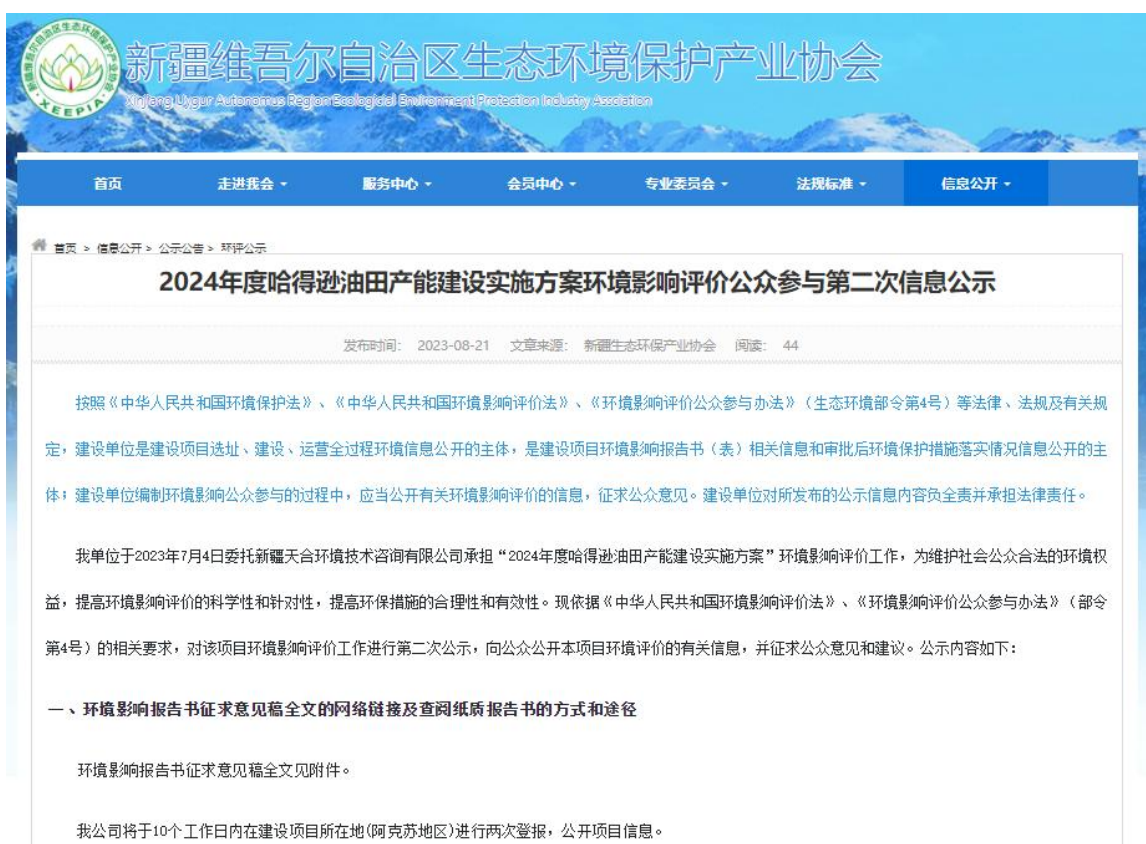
XEEPIA

新疆维吾尔自治区生态环境保护产业协会

Xinjiang Uygur Autonomous Region Ecological Environment Protection Industry Association

首页 走进我会 ▾ 服务中心 ▾ 会员中心 ▾ 专业委员会 ▾ 法规标准 ▾ 信息公开 ▾

首页 > 信息公开 > 公示公告 > 环评公示

2024年度哈得逊油田产能建设实施方案环境影响评价公众参与第二次信息公示

发布时间: 2023-08-21 文章来源: 新疆生态环保产业协会 阅读: 44

按照《中华人民共和国环境保护法》、《中华人民共和国环境影响评价法》、《环境影响评价公众参与办法》（生态环境部令第4号）等法律、法规及有关规定，建设单位是建设项目选址、建设、运营全过程环境信息公开的主体，是建设项目环境影响报告书（表）相关信息和审批后环境保护措施落实情况信息公开的主体；建设单位编制环境影响公众参与的过程中，应当公开有关环境影响评价的信息，征求公众意见。建设单位对所发布的公示信息内容负全责并承担法律责任。

我单位于2023年7月4日委托新疆天合环境技术咨询有限公司承担“2024年度哈得逊油田产能建设实施方案”环境影响评价工作，为维护社会公众合法的环境权益，提高环境影响评价的科学性和针对性，提高环保措施的合理性和有效性。现依据《中华人民共和国环境影响评价法》、《环境影响评价公众参与办法》（部令第4号）的相关要求，对该项目环境影响评价工作进行第二次公示，向公众公开本项目环境评价的有关信息，并征求公众意见和建议。公示内容如下：

一、环境影响报告书征求意见稿全文的网络链接及查阅纸质报告书的方式和途径

环境影响报告书征求意见稿全文见附件。

我公司将于10个工作日内在建设项目所在地(阿克苏地区)进行两次登报，公开项目信息。